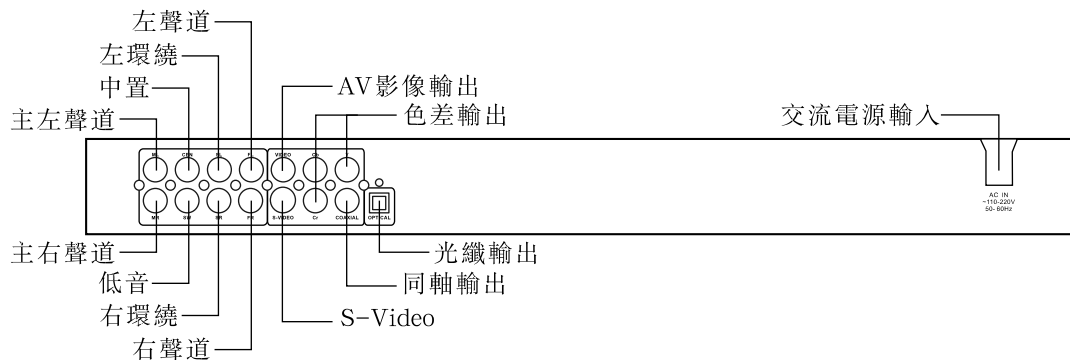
左聲道
左環繞
中置
主左聲道
AV影像輸出
色差輸出
交流電源輸入
ML
CEN
SL
L
VIDEO
Cb
Y
MR
SW
SR
FR
S-VIDEO
Cr
COAXIAL
OPTICAL
AC IN
~110-220V
50-60Hz
主右聲道
低音
右環繞
右聲道
光纖輸出
同軸輸出
S-Video